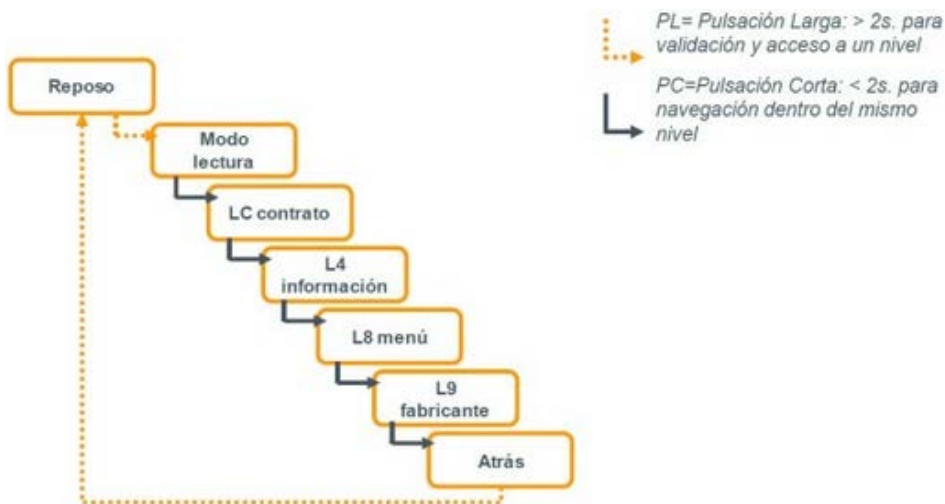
PL= Pulsación Larga: > 2s. para validación y acceso a un nivel

PC=Pulsación Corta: < 2s. para navegación dentro del mismo nivel

Reposo

Modo lectura

LC contrato

L4 información

L8 menú

L9 fabricante

Atrás